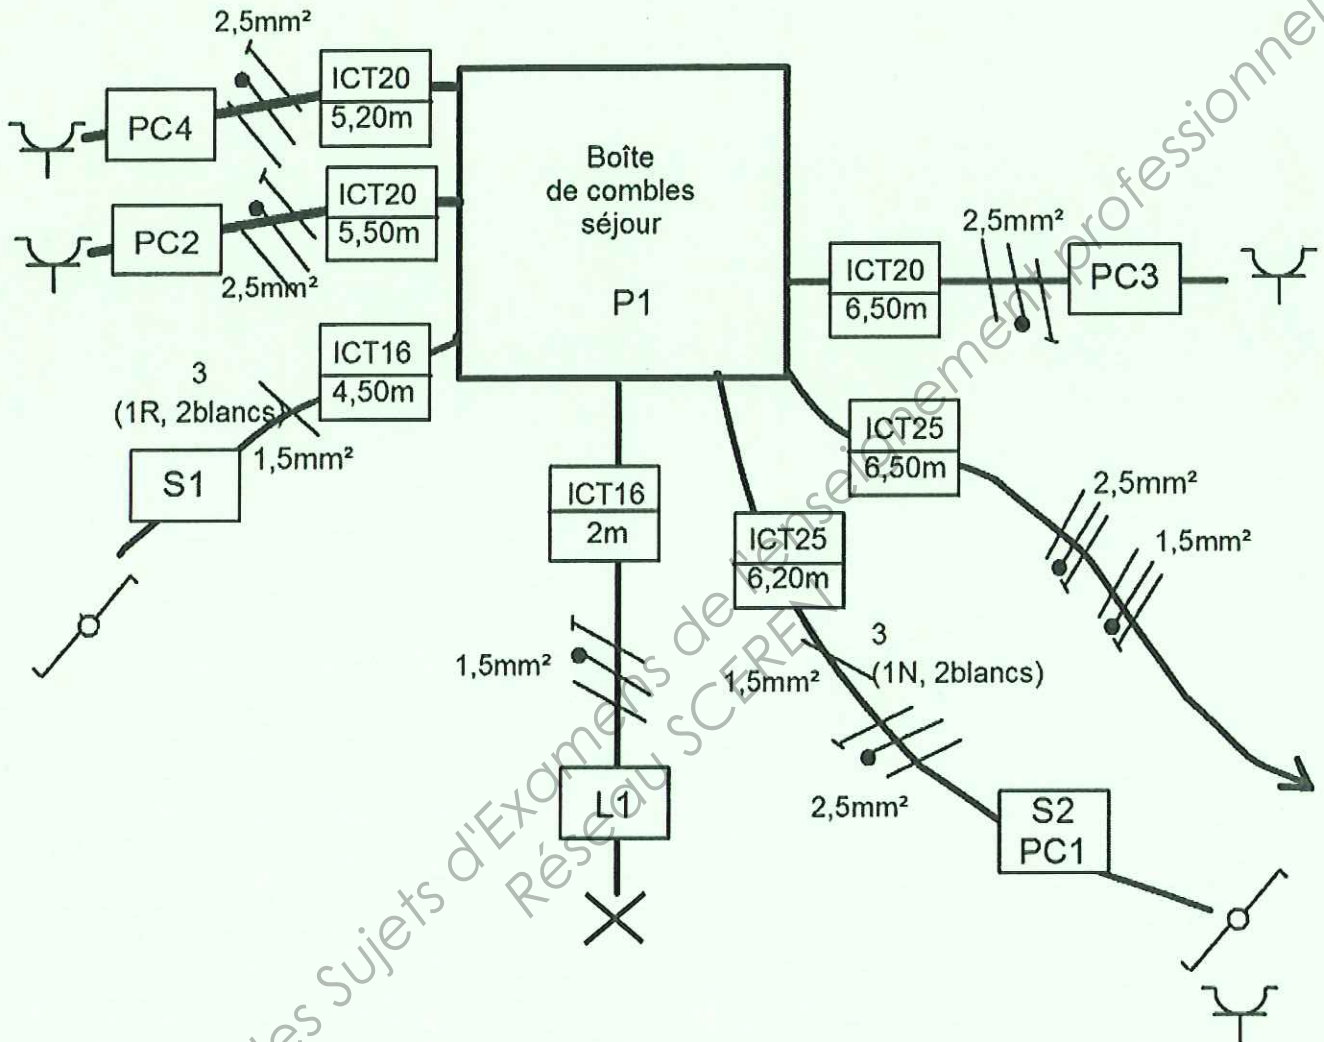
2,5mm²

ICT20
5,20m

PC4

ICT20
5,50m

PC2

2,5mm²

Boîte de combles séjour

P1

2,5mm²

ICT20
6,50m

PC3

ICT16
4,50m

3
(1R, 2blancs)

1,5mm²

S1

ICT16
2m

ICT25
6,20m

ICT25
6,50m

2,5mm²

1,5mm²

1,5mm²

1,5mm²

3
(1N, 2blancs)

2,5mm²

L1

S2
PC1

Banque des Sujets d'Examens de l'enseignement professionnel
Réseau SCEREN